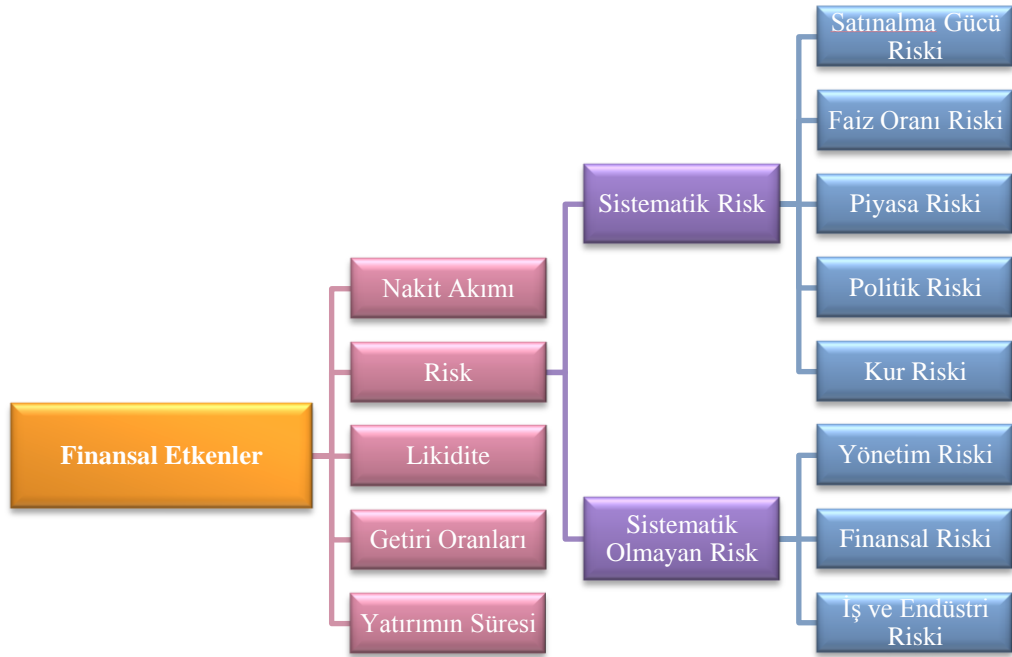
Finansal Etkenler

Nakit Akımı

Risk

Likidite

Getiri Oranları

Yatırımın Süresi

Sistematik Risk

Sistematik Olmayan Risk

Satınalma Gücü Riski

Faiz Oranı Riski

Piyasa Riski

Politik Riski

Kur Riski

Yönetim Riski

Finansal Riski

İş ve Endüstri Riski